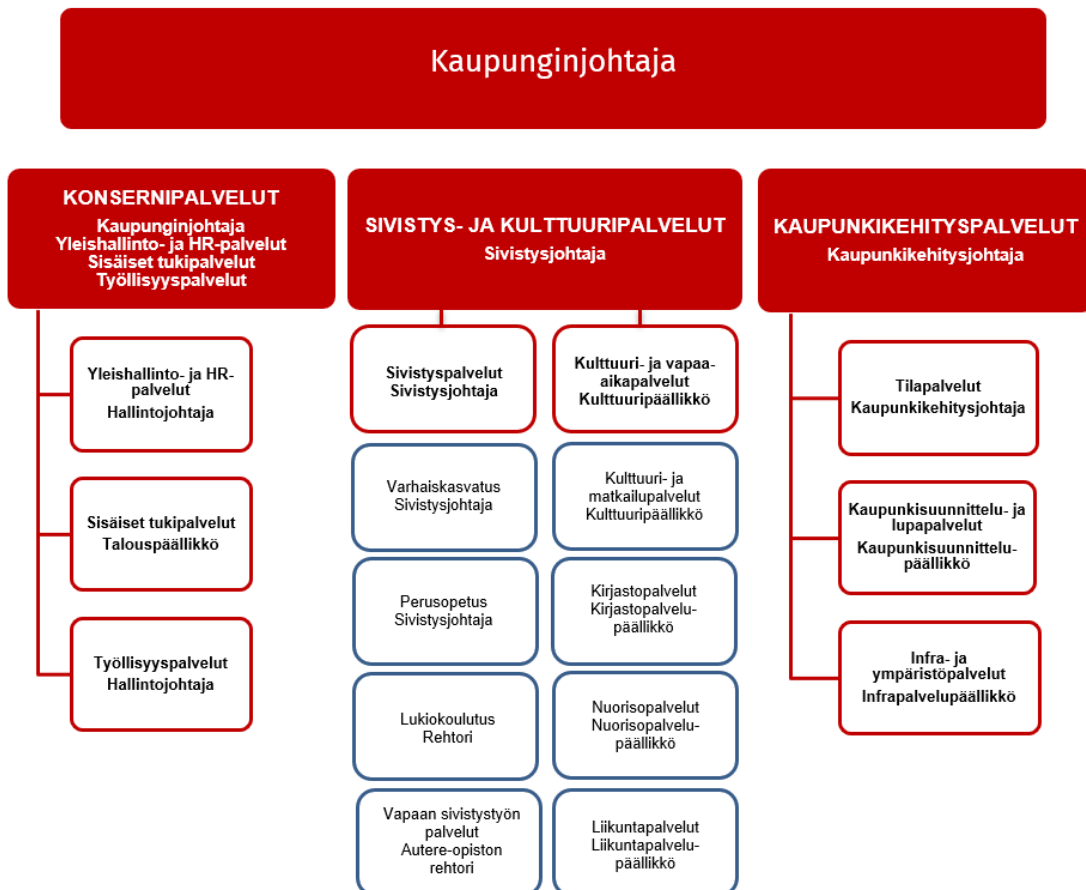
Kaupunginjohtaja

KONSERNIPALVELUT
Kaupunginjohtaja
Yleishallinto- ja HR-palvelut
Sisäiset tukipalvelut
Työllisyyspalvelut

Yleishallinto- ja HR-palvelut
Hallintojohtaja

Sisäiset tukipalvelut
Talouspäällikkö

Työllisyyspalvelut
Hallintojohtaja

SIVISTYS- JA KULTTUURIPALVELUT
Sivistysjohtaja

Sivistyspalvelut
Sivistysjohtaja

Varhaiskasvatus
Sivistysjohtaja

Perusopetus
Sivistysjohtaja

Lukiokoulutus
Rehtori

Vapaan sivistystyön palvelut
Autere-opiston rehtori

Kulttuuri- ja vapaa-aikapalvelut
Kulttuuripäällikkö

Kulttuuri- ja matkailupalvelut
Kulttuuripäällikkö

Kirjastopalvelut
Kirjastopalvelupäällikkö

Nuorisopalvelut
Nuorisopalvelupäällikkö

Liikuntapalvelut
Liikuntapalvelupäällikkö

KAUPUNKIKEHITYSPALVELUT
Kaupunkikehitysjohtaja

Tilapalvelut
Kaupunkikehitysjohtaja

Kaupunkisuunnittelu- ja lupapalvelut
Kaupunkisuunnittelupäällikkö

Infra- ja ympäristöpalvelut
Infrapalvelupäällikkö